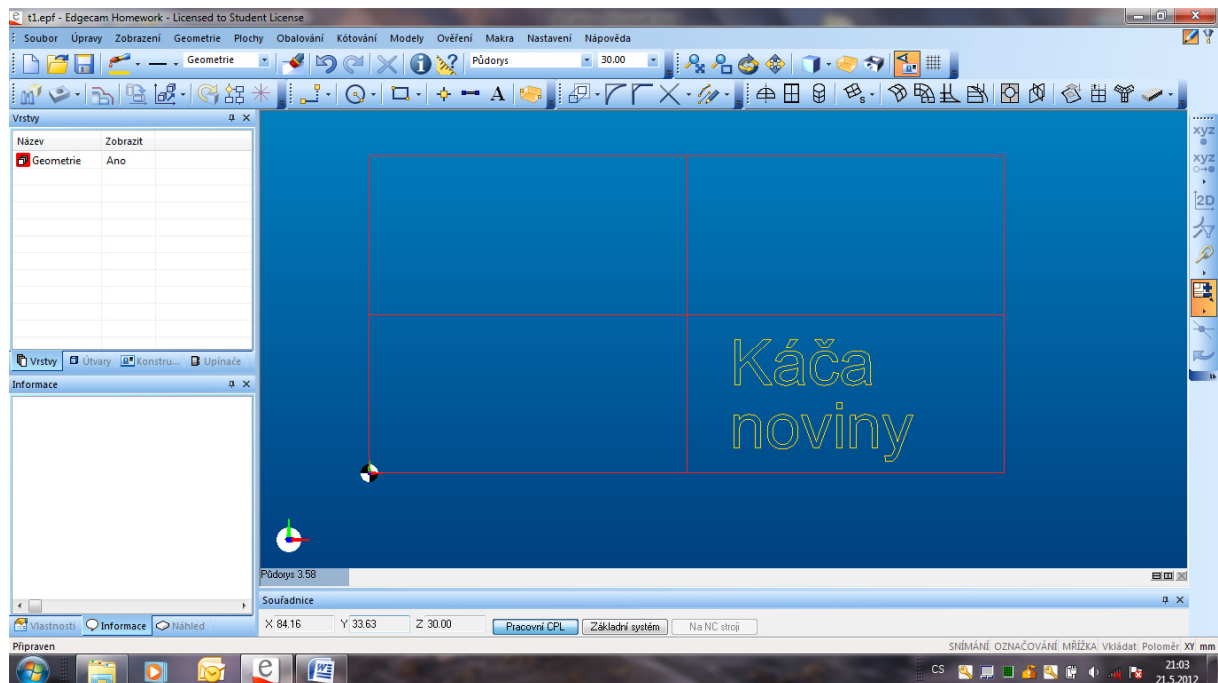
t1.epf - Edgecam Homework - Licensed to Student License

Soubor Úpravy Zobrazení Geometrie Plochy Obalování Kótování Modely Ověření Makra Nastavení Nápověda

Geometrie
Půdorys
30.00

Vrstvy

| Název | Zobrazit |
|---|---|
| Geometrie | Ano |

Vrstvy Útvary Konstru... Upínače

Informace

Vlastnosti Informace Náhled

Káča
noviny

Půdorys 3.58

Souřadnice

X 84.16 Y 33.63 Z 30.00 Pracovní CPL Základní systém Na NC stroji

Připraven

SNÍMÁNÍ OZNAČOVÁNÍ MŘÍŽKA Vkládat Poloměr XY mm

CS 21:03 21.5.2012